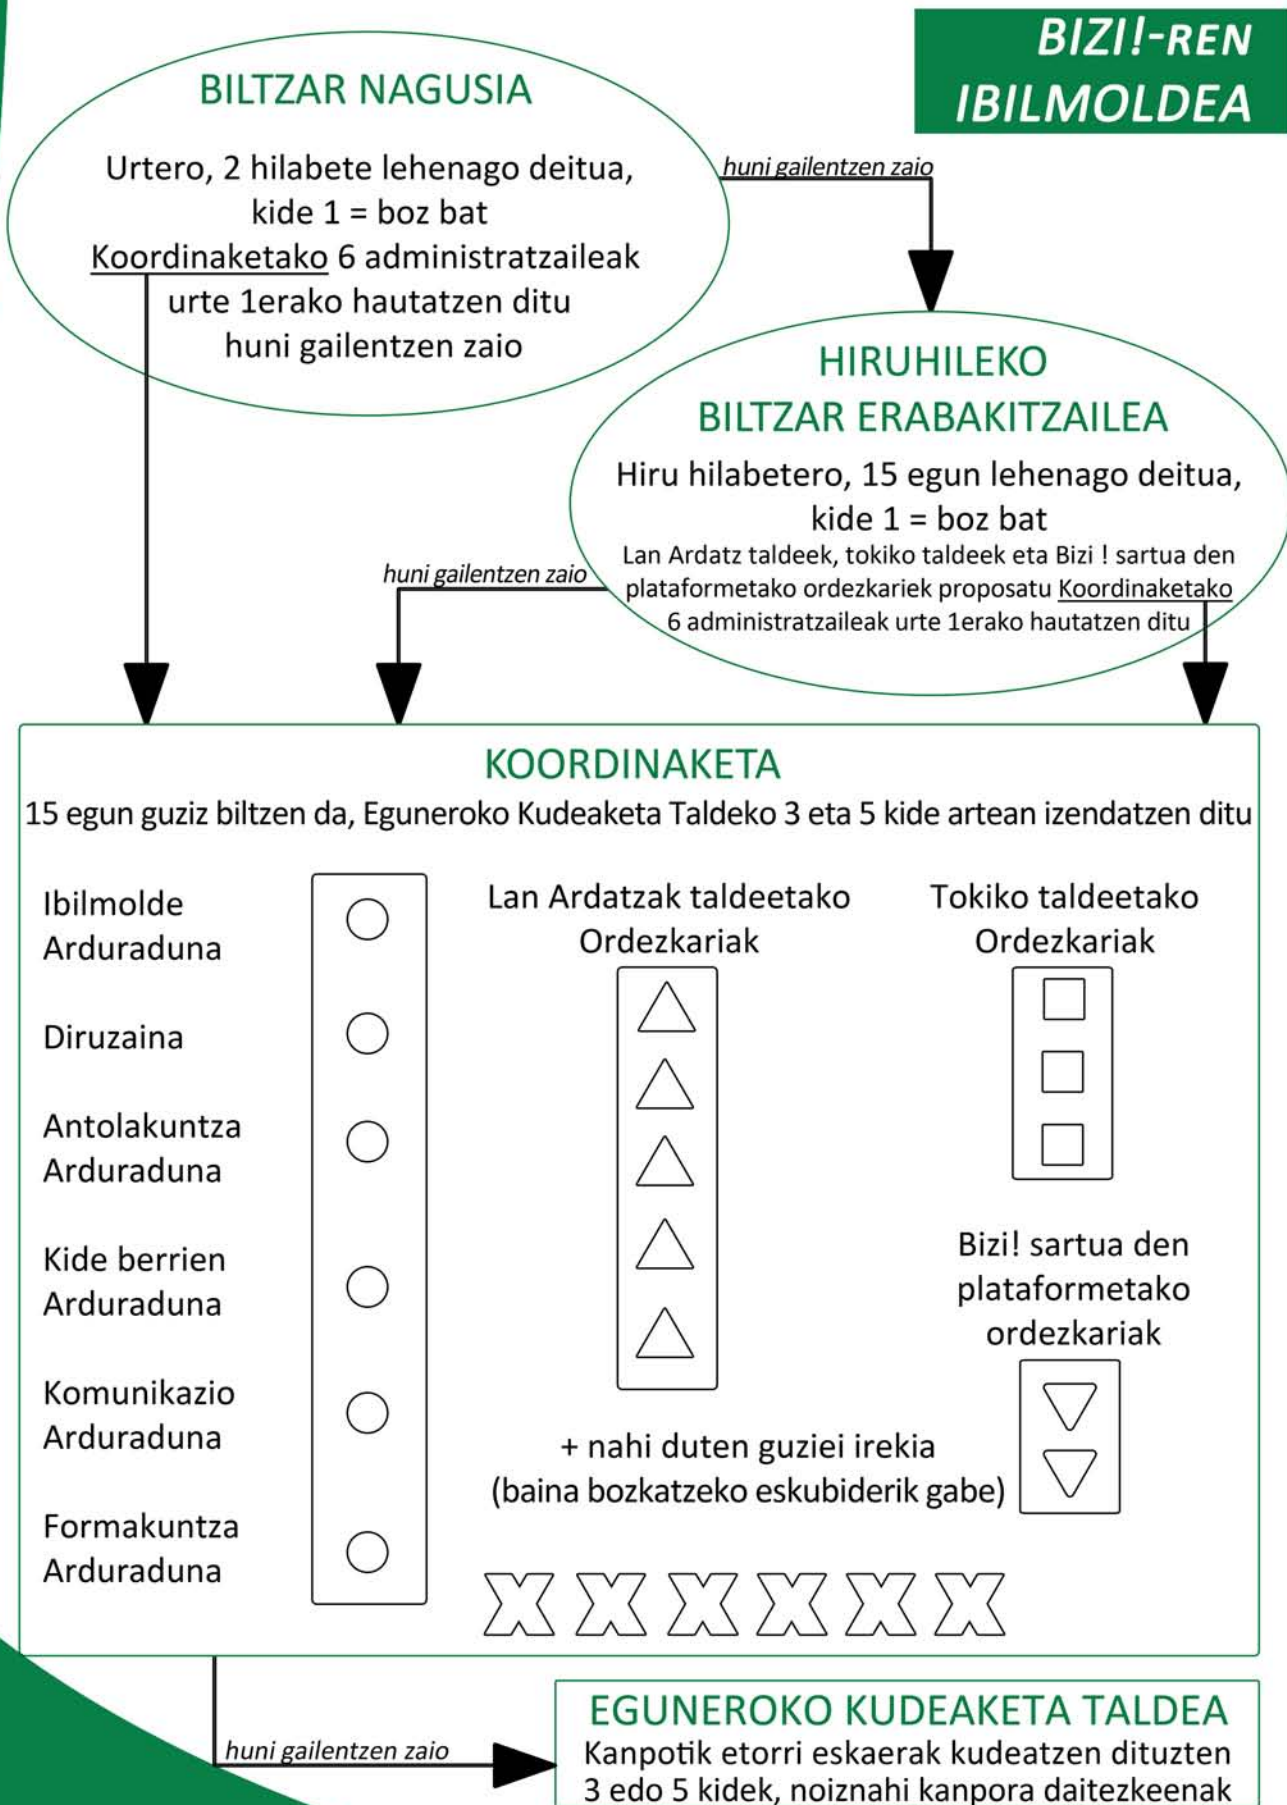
BIZI!-REN IBILMOLDEA

BILTZAR NAGUSIA

Urtero, 2 hilabete lehenago deitua, kide 1 = boz bat Koordinaketako 6 administratzaileak urte 1erako hautatzen ditu huni gailentzen zaio

huni gailentzen zaio

HIRUHILEKO BILTZAR ERABAKITZAILEA

Hiru hilabetero, 15 egun lehenago deitua, kide 1 = boz bat

Lan Ardatz taldeek, tokiko taldeek eta Bizi ! sartua den plataformetako ordezkariek proposatu Koordinaketako 6 administratzaileak urte 1erako hautatzen ditu

huni gailentzen zaio

KOORDINAKETA

15 egun guziz biltzen da, Eguneroko Kudeaketa Taldeko 3 eta 5 kide artean izendatzen ditu

Ibilmolde Arduraduna

Diruzaina

Antolakuntza Arduraduna

Kide berrien Arduraduna

Komunikazio Arduraduna

Formakuntza Arduraduna

Lan Ardatzak taldeetako Ordezkariak

Tokiko taldeetako Ordezkariak

Bizi! sartua den plataformetako ordezkariak

+ nahi duten guziei irekia (baina bozkatzeko eskubiderik gabe)

huni gailentzen zaio

EGUNEROKO KUDEAKETA TALDEA

Kanpotik etorri eskaerak kudeatzen dituzten 3 edo 5 kidek, noiznahi kanpora daitezkeenak